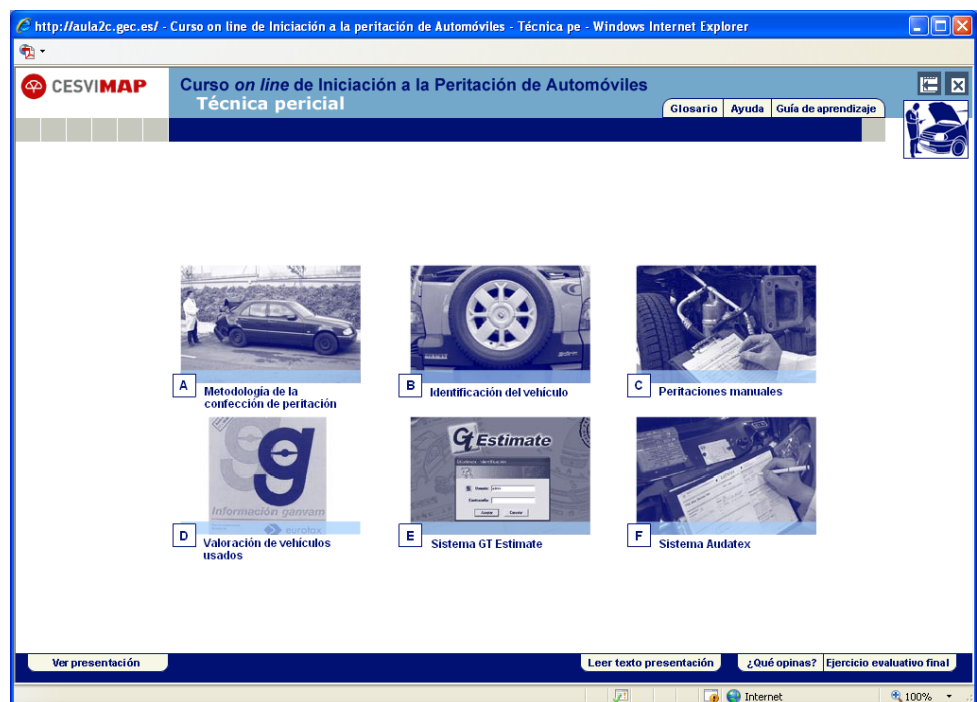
http://aula2c.gec.es/ - Curso on line de Iniciación a la peritación de Automóviles - Técnica pe - Windows Internet Explorer

CESVIMAP

Curso *on line* de Iniciación a la Peritación de Automóviles
Técnica pericial

Glosario | Ayuda | Guía de aprendizaje

A Metodología de la confección de peritación

B Identificación del vehículo

C Peritaciones manuales

Información ganvam
eurotax

D Valoración de vehículos usados

GT Estimate

E Sistema GT Estimate

F Sistema Audatex

Ver presentación

Leer texto presentación

¿Qué opinas?

Ejercicio evaluativo final

Internet

100%